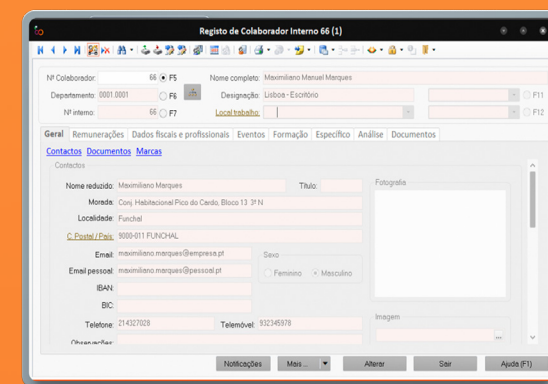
Registo de Colaborador Interno 66 (1)

Nº Colaborador: 66 F5
Nome completo: Maximiliano Manuel Marques
Departamento: 0001.0001 F6
Designação: Lisboa - Escritório
F11
Nº interno: 66 F7
Local trabalho:
F12

Geral | Remunerações | Dados fiscais e profissionais | Eventos | Formação | Específico | Análise | Documentos

Contactos | Documentos | Marcas

Contactos
Nome reduzido: Maximiliano Marques
Título:
Fotografia
Morada: Conj. Habitacional Pico do Cardo, Bloco 13 3º N
Localidade: Funchal
C. Postal / País: 9000-011 FUNCHAL
Email: maximiliano.marques@empresa.pt
Sexo
Email pessoal: maximiliano.marques@pessoal.pt
Feminino
Masculino
IBAN:
BIC:
Imagem
Telefone: 214327028
Telemóvel: 932345978
Observações:

Notificações | Mais ... | Alterar | Sair | Ajuda (F1)